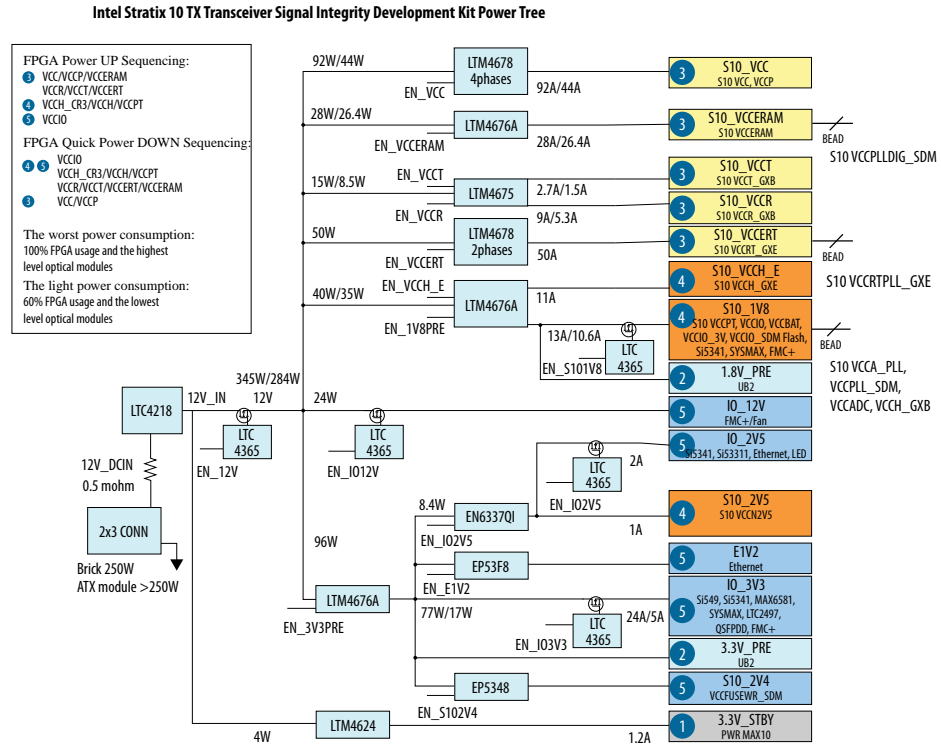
Intel Stratix 10 TX Transceiver Signal Integrity Development Kit Power Tree

FPGA Power UP Sequencing:
3 VCC/VCCP/VCCERAM VCCR/VCCT/VCCERT
4 VCCH_CR3/VCCH/VCCPT
5 VCCIO

FPGA Quick Power DOWN Sequencing:
4 5 VCCIO VCCH_CR3/VCCH/VCCPT VCCR/VCCT/VCCERT/VCCERAM
3 VCC/VCCP

The worst power consumption: 100% FPGA usage and the highest level optical modules
The light power consumption: 60% FPGA usage and the lowest level optical modules

92W/44W
LTM4678 4phases
EN_VCC
92A/44A
3 S10_VCC S10 VCC, VCCP

28W/26.4W
LTM4676A
EN_VCCERAM
28A/26.4A
3 S10_VCCERAM S10 VCCERAM
BEAD
S10 VCCPLLDIG_SDM

15W/8.5W
EN_VCCT
LTM4675
2.7A/1.5A
3 S10_VCCT S10 VCCT_GXB
EN_VCCR
9A/5.3A
3 S10_VCCR S10 VCCR_GXB

50W
LTM4678 2phases
EN_VCCERT
50A
3 S10_VCCERT S10 VCCRT_GXE
BEAD
S10 VCCRTPLL_GXE

40W/35W
EN_VCCH_E
LTM4676A
EN_1V8PRE
11A
4 S10_VCCH_E S10 VCCH_GXE
4 S10_1V8 S10 VCCPT, VCCIO, VCCBAT, VCCIO_3V, VCCIO_SDM Flash, Si5341, SYSMAX, FMC+
BEAD
S10 VCCA_PLL, VCCPLL_SDM, VCCADC, VCCH_GXB
13A/10.6A
LTC 4365
EN_S101V8
2 1.8V_PRE UB2

LTC4218
12V_IN
345W/284W
12V
24W
LTC 4365
EN_12V
LTC 4365
EN_IO12V
5 IO_12V FMC+/Fan
5 IO_2V5 Si5341, Si53311, Ethernet, LED
LTC 4365
2A
12V_DCIN
0.5 mohm
8.4W
EN6337QI
EN_IO2V5
4 S10_2V5 S10 VCCN2V5
1A
2x3 CONN
96W
EN_IO2V5
EP53F8
5 E1V2 Ethernet
Brick 250W
ATX module >250W
EN_E1V2
LTM4676A
5 IO_3V3 Si549, Si5341, MAX6581, SYSMAX, LTC2497, QSFPDD, FMC+
EN_3V3PRE
77W/17W
LTC 4365
24A/5A
EN_IO3V3
2 3.3V_PRE UB2
EP5348
5 S10_2V4 VCCFUSEWR_SDM
EN_S102V4
LTM4624
4W
1.2A
1 3.3V_STBY PWR MAX10